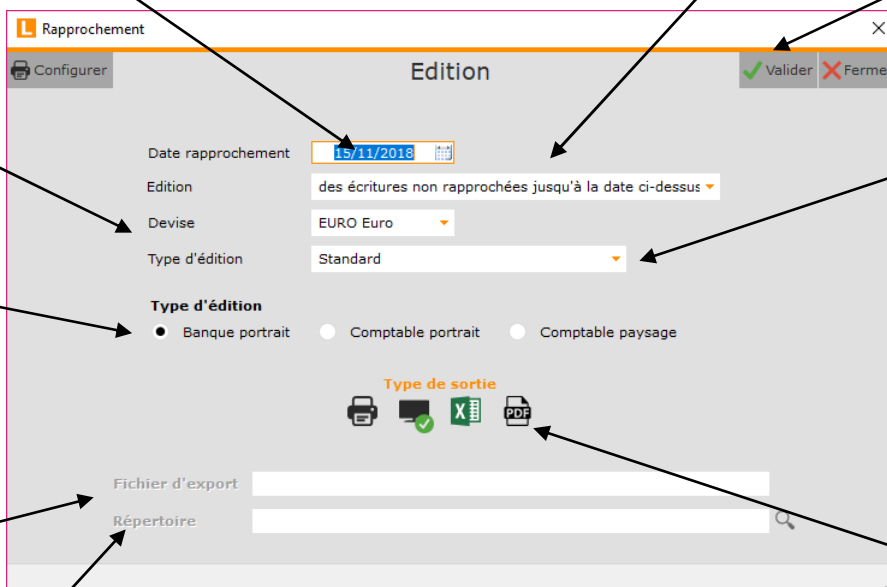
L Rapprochement

Configurer

Edition

Valider Ferme

Date rapprochement 15/11/2018

Edition des écritures non rapprochées jusqu'à la date ci-dessus

Devise EURO Euro

Type d'édition Standard

Type d'édition

Banque portrait Comptable portrait Comptable paysage

Type de sortie

PDF

Fichier d'export

Répertoire